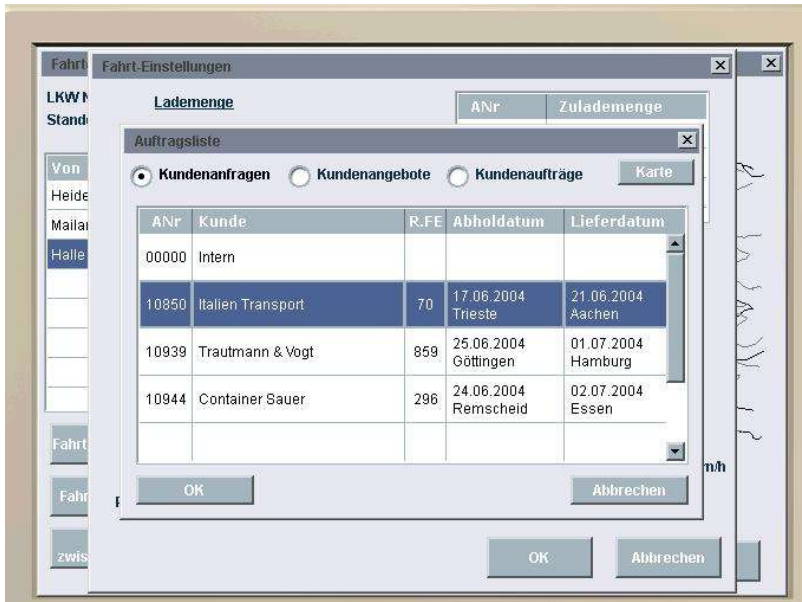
Fahrt

LKW N
Stand

Von
Heide
Mailan
Halle

Fahrt
Fahr
zwis

Fahrt-Einstellungen

Lademenge

| ANr | Zulademenge |
|---|---|

Auftragsliste

Kundenanfragen
Kundenangebote
Kundenaufträge
Karte

| ANr | Kunde | R.FE | Abholdatum | Lieferdatum |
|---|---|---|---|---|
| 00000 | Intern | | | |
| 10850 | Italien Transport | 70 | 17.06.2004 Trieste | 21.06.2004 Aachen |
| 10939 | Trautmann & Vogt | 859 | 25.06.2004 Göttingen | 01.07.2004 Hamburg |
| 10944 | Container Sauer | 296 | 24.06.2004 Remscheid | 02.07.2004 Essen |

OK
Abbrechen

m/h

OK
Abbrechen